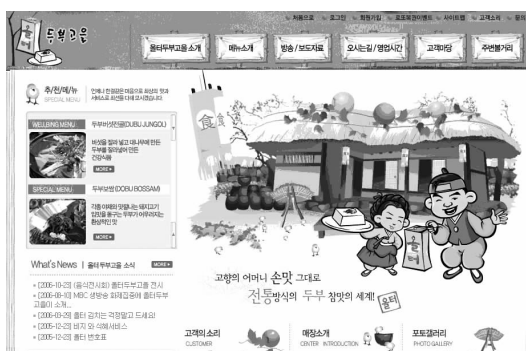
두부고을

처음으로 | 로그인 | 회원가입 | 포토북이벤트 | 사이트맵 | 고객소리 | 관리

올터두부고을 소개 | 메뉴소개 | 방송/보도자료 | 오시는길/영업시간 | 고객마당 | 주변볼거리

추/천/메/뉴
SPECIAL MENU

언제나 한결같은 마음으로 최상의 맛과 서비스로 최선을 다해 모시겠습니다.

WELLBING MENU
두부버섯전골(DUBU JUNGOL)
버섯을 함께 넣고 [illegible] 만든 두부를 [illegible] 건강식품
MORE

SPECIAL MENU
두부보쌈(DUBU BOSSAM)
각종 야채와 맛좋은 돼지고기 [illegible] 두부가 어우러지는 환상적인 맛!
MORE

What's News | 올터두부고을 소식 MORE

[2006-10-23] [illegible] 올터두부고을 견시
[2006-09-10] MBC 생방송 화제집중에 올터두부고을이 소개...
[2006-09-23] 올터 김치는 국정말고 드세요!
[2005-12-23] 비지 와 석쇠서비스
[2005-12-23] 올터 방문포

食

올터

고향의 어머니 손맛 그대로
전통방식의 두부 참맛의 세계! 올터

고객의 소리
CUSTOMER

매장소개
CENTER INTRODUCTION

포토갤러리
PHOTO GALLERY